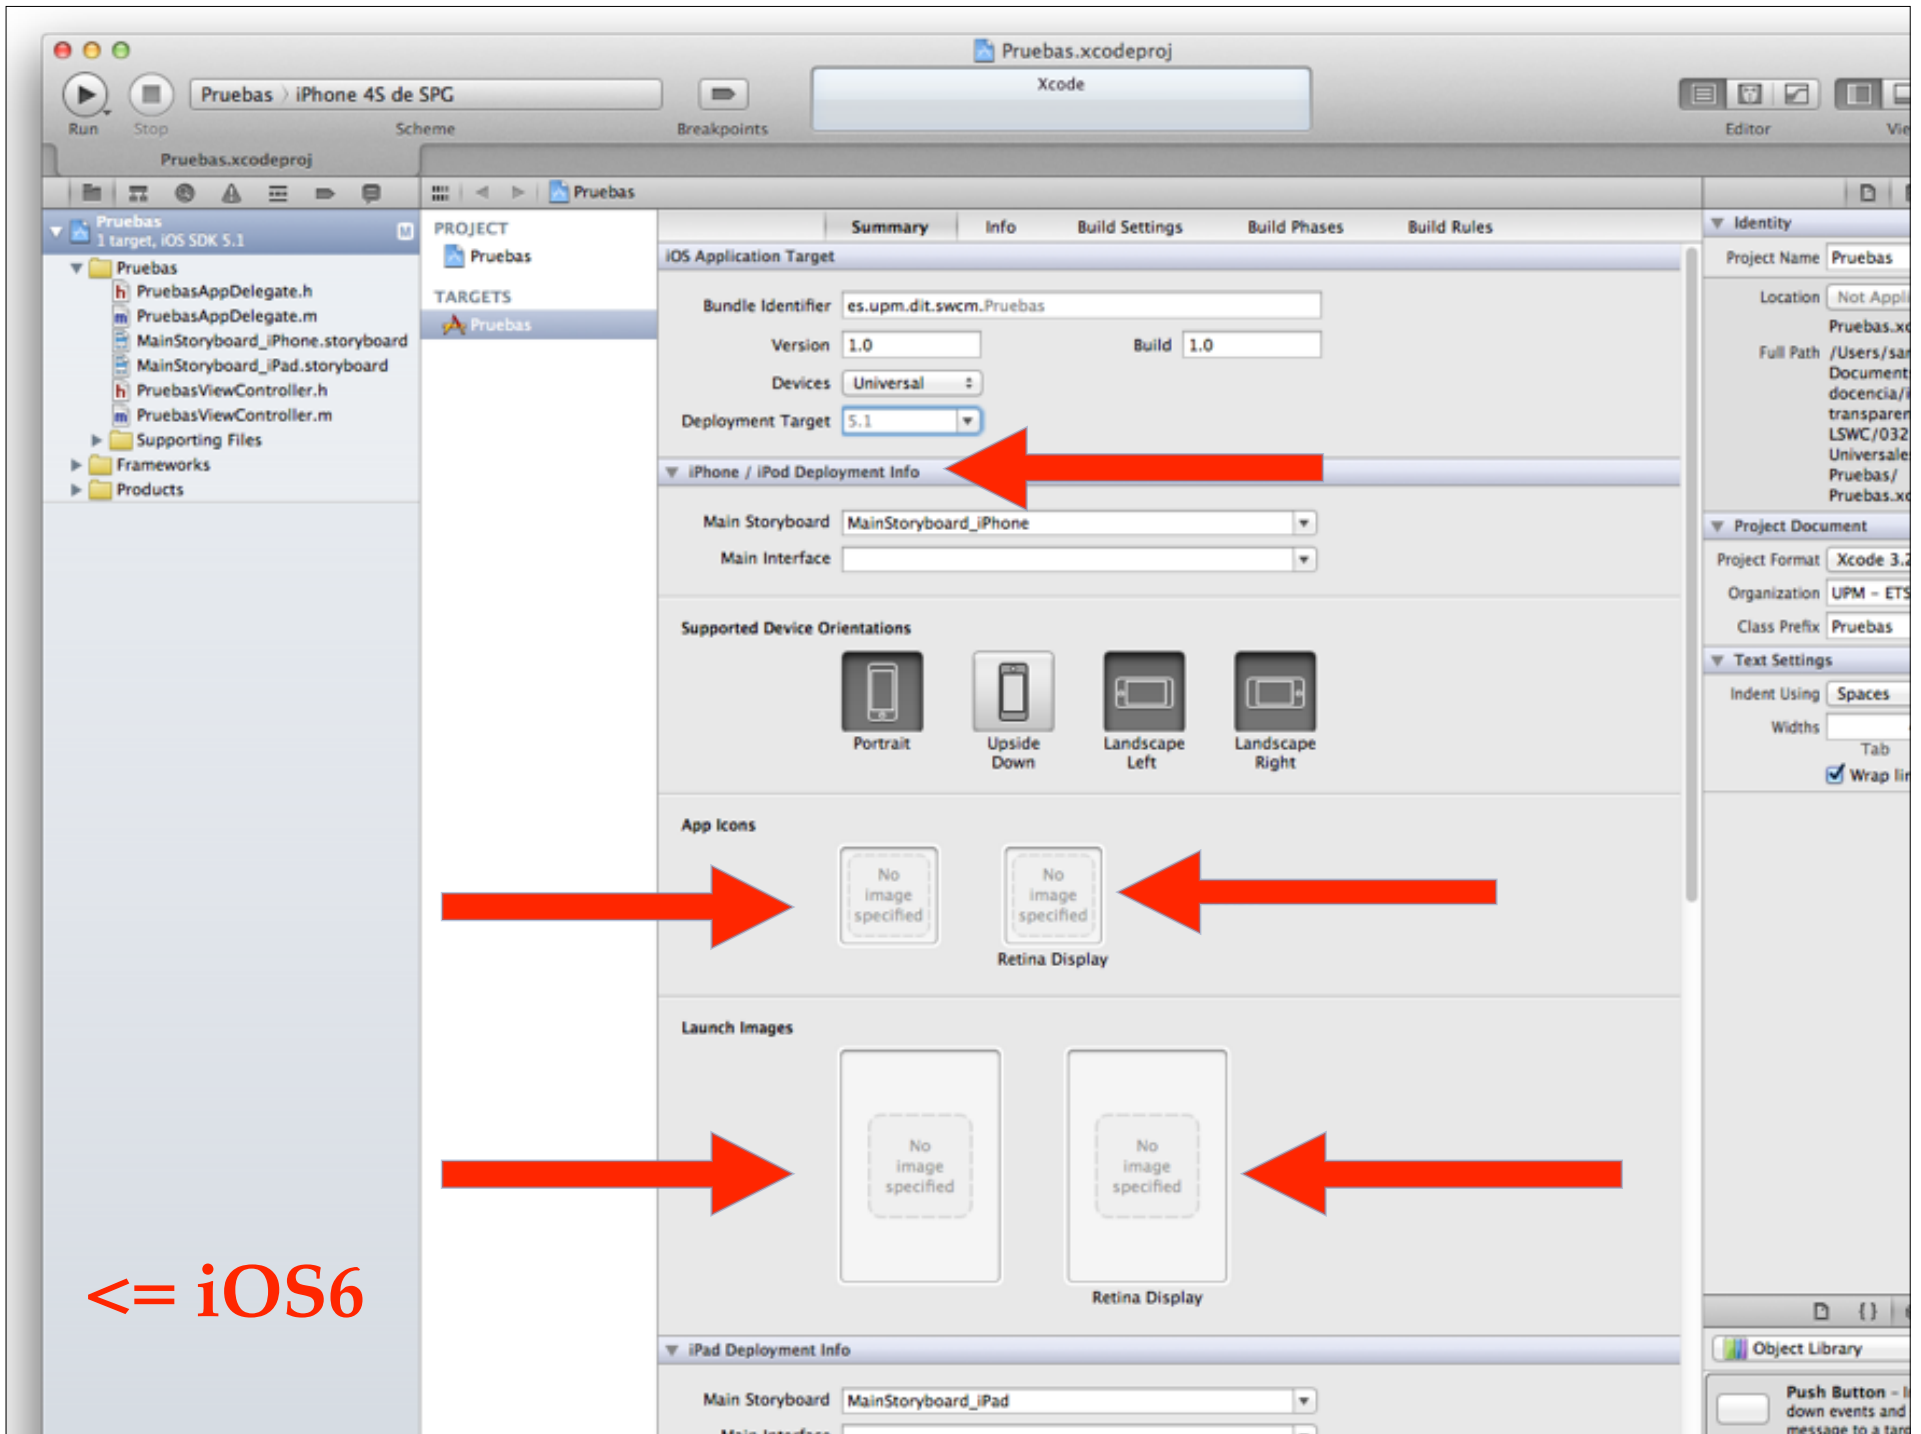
Pruebas.xcodeproj

Run Stop Pruebas iPhone 4S de SPG Scheme Breakpoints Xcode Editor Vie

Pruebas.xcodeproj

Pruebas

Pruebas
1 target, iOS SDK 5.1
Pruebas
PruebasAppDelegate.h
PruebasAppDelegate.m
MainStoryboard_iPhone.storyboard
MainStoryboard_iPad.storyboard
PruebasViewController.h
PruebasViewController.m
Supporting Files
Frameworks
Products

PROJECT
Pruebas
TARGETS
Pruebas

Summary Info Build Settings Build Phases Build Rules

iOS Application Target

Bundle Identifier es.upm.dit.swcm.Pruebas
Version 1.0 Build 1.0
Devices Universal
Deployment Target 5.1

iPhone / iPod Deployment Info

Main Storyboard MainStoryboard_iPhone
Main Interface

Supported Device Orientations

Portrait Upside Down Landscape Left Landscape Right

App Icons

No image specified No image specified
Retina Display

Launch Images

No image specified No image specified
Retina Display

iPad Deployment Info

Main Storyboard MainStoryboard_iPad

<= iOS6

Identity
Project Name Pruebas
Location Not Appli
Pruebas.x
Full Path /Users/sa
Document
docencia/
transpare
LSWC/032
Universale
Pruebas/
Pruebas.x

Project Document
Project Format Xcode 3.
Organization UPM - ETS
Class Prefix Pruebas

Text Settings
Indent Using Spaces
Widths
Tab
Wrap li

Object Library
Push Button - 
down events and
message to a tar